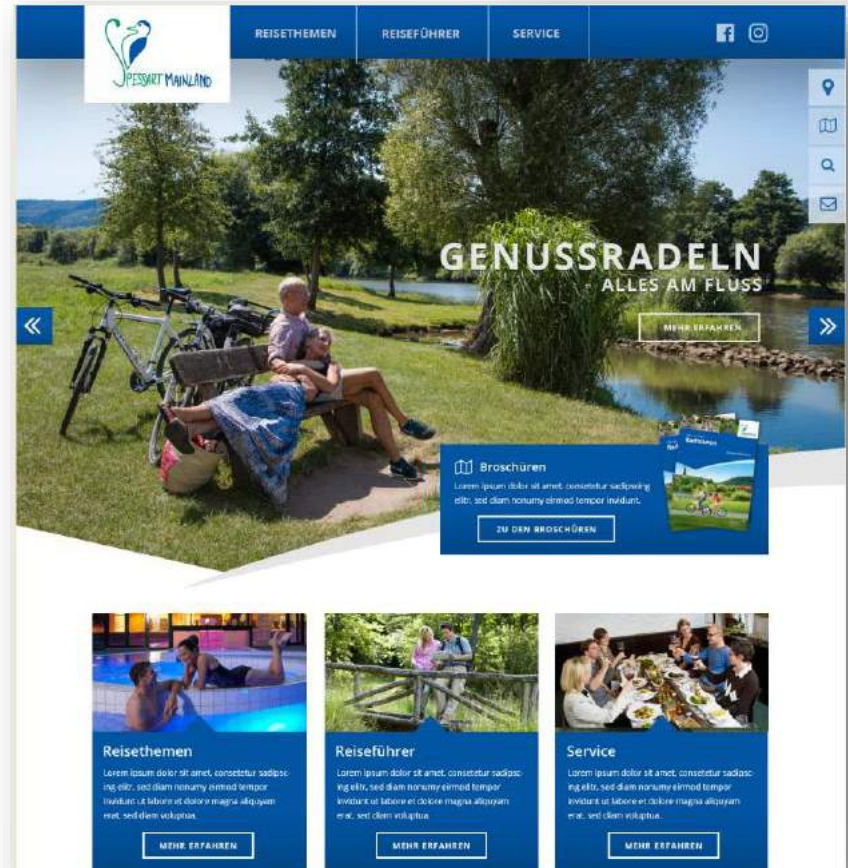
SPESSART MAINLAND

REISETHEMEN
REISEFÜHRER
SERVICE

GENUSSRADELN
ALLES AM FLUSS

MEHR ERFAHREN

Broschüren
Lorem ipsum dolor sit amet, consetetur sadipscing elitr, sed diam nonumy eirmod tempor invidunt.

ZU DEN BROSCHÜREN

Radtouren

Reisethemen
Lorem ipsum dolor sit amet, consetetur sadipscing elitr, sed diam nonumy eirmod tempor invidunt ut labore et dolore magna aliquyam erat, sed diam voluptua.

MEHR ERFAHREN

Reiseführer
Lorem ipsum dolor sit amet, consetetur sadipscing elitr, sed diam nonumy eirmod tempor invidunt ut labore et dolore magna aliquyam erat, sed diam voluptua.

MEHR ERFAHREN

Service
Lorem ipsum dolor sit amet, consetetur sadipscing elitr, sed diam nonumy eirmod tempor invidunt ut labore et dolore magna aliquyam erat, sed diam voluptua.

MEHR ERFAHREN